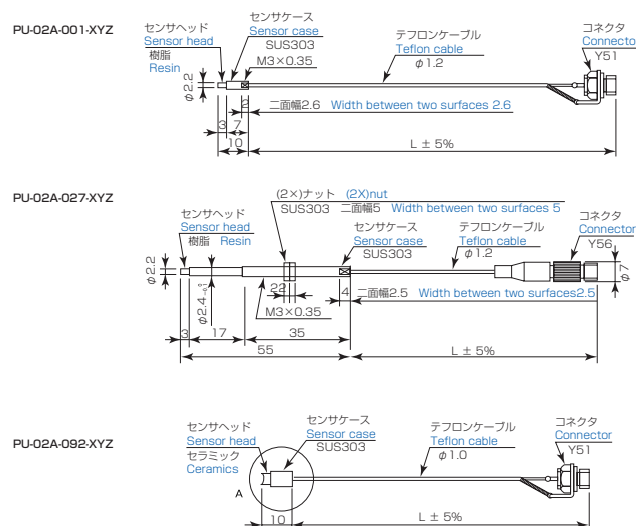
PU-02A-001-XYZ

センサヘッド
Sensor head
樹脂
Resin
センサケース
Sensor case
SUS303
M3×0.35
テフロンケーブル
Teflon cable
$\phi1.2$
コネクタ
Connecto
Y51
$\phi2.2$
6
二面幅2.6 Width between two surfaces 2.6
3 7
10
L ± 5%

PU-02A-027-XYZ

(2×)ナット (2X)nut
SUS303 二面幅5 Width between two surfaces 5
センサヘッド
Sensor head
樹脂 Resin
センサケース
Sensor case
SUS303
テフロンケーブル
Teflon cable
$\phi1.2$
コネクタ
Connector
Y56
$\phi2.2$
$\phi2.4_{-0.1}^{0}$
$\phi7$
2
2
4
二面幅2.5 Width between two surfaces2.5
M3×0.35
3
17
35
55
L ± 5%

PU-02A-092-XYZ

センサヘッド
Sensor head
セラミック
Ceramics
センサケース
Sensor case
SUS303
テフロンケーブル
Teflon cable
$\phi1.0$
コネクタ
Connector
Y51
A
10
L ± 5%